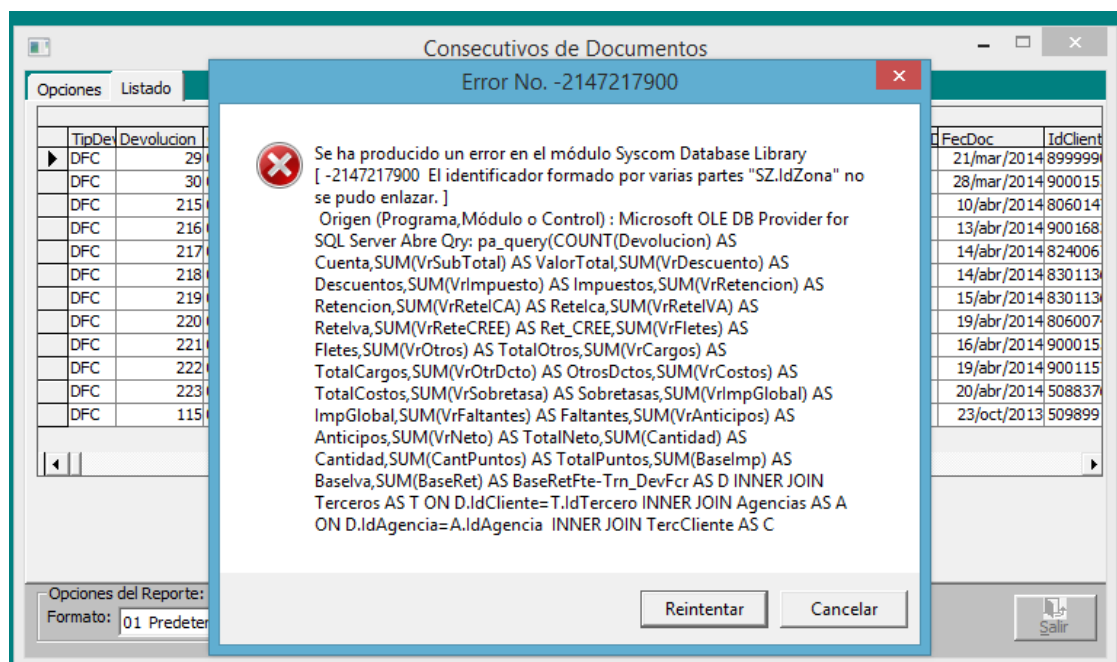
Consecutivos de Documentos

Opciones | Listado

| TipDev | Devolucion |
|---|---|
| DFC | 29 |
| DFC | 30 |
| DFC | 215 |
| DFC | 216 |
| DFC | 217 |
| DFC | 218 |
| DFC | 219 |
| DFC | 220 |
| DFC | 221 |
| DFC | 222 |
| DFC | 223 |
| DFC | 115 |

| FecDoc | IdClient |
|---|---|
| 21/mar/2014 | 8999990 |
| 28/mar/2014 | 900015 |
| 10/abr/2014 | 806014 |
| 13/abr/2014 | 900168 |
| 14/abr/2014 | 824006 |
| 14/abr/2014 | 830113 |
| 15/abr/2014 | 830113 |
| 19/abr/2014 | 806007 |
| 16/abr/2014 | 900015 |
| 19/abr/2014 | 900115 |
| 20/abr/2014 | 508837 |
| 23/oct/2013 | 509899 |

Opciones del Reporte:
Formato: 01 Predeter

Salir

Error No. -2147217900

Se ha producido un error en el módulo Syscom Database Library
[ -2147217900 El identificador formado por varias partes "SZ.IdZona" no se pudo enlazar. ]
Origen (Programa,Módulo o Control) : Microsoft OLE DB Provider for SQL Server Abre Qry: pa_query(COUNT(Devolucion) AS Cuenta,SUM(VrSubTotal) AS ValorTotal,SUM(VrDescuento) AS Descuentos,SUM(VrImpuesto) AS Impuestos,SUM(VrRetencion) AS Retencion,SUM(VrReteICA) AS Retelca,SUM(VrReteIVA) AS Retelva,SUM(VrReteCREE) AS Ret_CREE,SUM(VrFletes) AS Fletes,SUM(VrOtros) AS TotalOtros,SUM(VrCargos) AS TotalCargos,SUM(VrOtrDcto) AS OtrosDctos,SUM(VrCostos) AS TotalCostos,SUM(VrSobretasa) AS Sobretasas,SUM(VrImpGlobal) AS ImpGlobal,SUM(VrFaltantes) AS Faltantes,SUM(VrAnticipos) AS Anticipos,SUM(VrNeto) AS TotalNeto,SUM(Cantidad) AS Cantidad,SUM(CantPuntos) AS TotalPuntos,SUM(BaseImp) AS Baselva,SUM(BaseRet) AS BaseRetFte-Trn_DevFcr AS D INNER JOIN Terceros AS T ON D.IdCliente=T.IdTercero INNER JOIN Agencias AS A ON D.IdAgencia=A.IdAgencia INNER JOIN TercCliente AS C

Reintentar | Cancelar